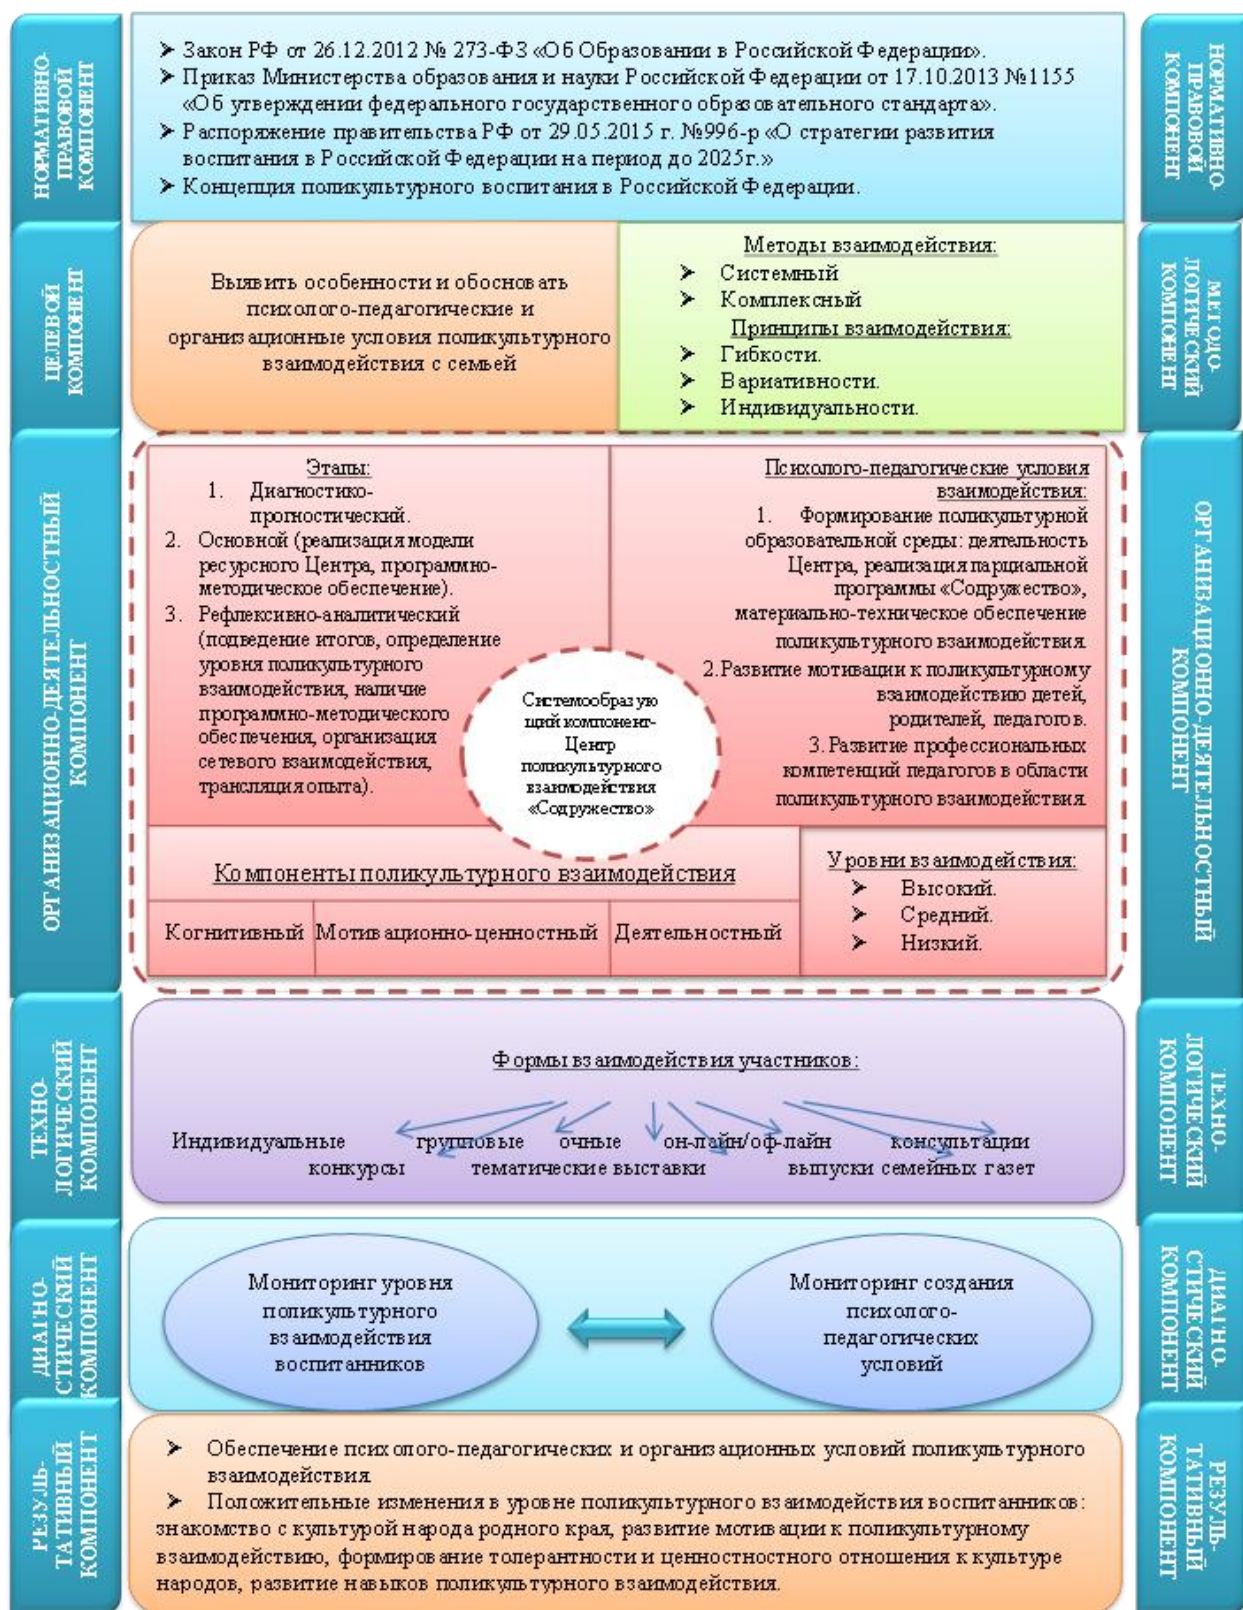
НОРМАТИВНО-ПРАВОВОЙ КОМПОНЕНТ

➢ Закон РФ от 26.12.2012 № 273-ФЗ «Об Образовании в Российской Федерации».
➢ Приказ Министерства образования и науки Российской Федерации от 17.10.2013 №1155 «Об утверждении федерального государственного образовательного стандарта».
➢ Распоряжение правительства РФ от 29.05.2015 г. №996-р «О стратегии развития воспитания в Российской Федерации на период до 2025г.»
➢ Концепция поликультурного воспитания в Российской Федерации.

НОРМАТИВНО-ПРАВОВОЙ КОМПОНЕНТ

ЦЕЛЕВОЙ КОМПОНЕНТ

Выявить особенности и обосновать психолого-педагогические и организационные условия поликультурного взаимодействия с семьей

Методы взаимодействия:
➢ Системный
➢ Комплексный
Принципы взаимодействия:
➢ Гибкости.
➢ Вариативности.
➢ Индивидуальности.

МЕТОДОЛОГИЧЕСКИЙ КОМПОНЕНТ

ОРГАНИЗАЦИОННО-ДЕЯТЕЛЬНОСТНЫЙ КОМПОНЕНТ

Этапы:
1. Диагностико-прогностический.
2. Основной (реализация модели ресурсного Центра, программно-методическое обеспечение).
3. Рефлексивно-аналитический (подведение итогов, определение уровня поликультурного взаимодействия, наличие программно-методического обеспечения, организация сетевого взаимодействия, трансляция опыта).

Системообразующий компонент-Центр поликультурного взаимодействия «Содружество»

Психолого-педагогические условия взаимодействия:
1. Формирование поликультурной образовательной среды: деятельность Центра, реализация парциальной программы «Содружество», материально-техническое обеспечение поликультурного взаимодействия.
2. Развитие мотивации к поликультурному взаимодействию детей, родителей, педагогов.
3. Развитие профессиональных компетенций педагогов в области поликультурного взаимодействия.

Компоненты поликультурного взаимодействия

| Когнитивный | Мотивационно-ценностный | Деятельностный |
|---|---|---|

Уровни взаимодействия:
➢ Высокий.
➢ Средний.
➢ Низкий.

ОРГАНИЗАЦИОННО-ДЕЯТЕЛЬНОСТНЫЙ КОМПОНЕНТ

ТЕХНОЛОГИЧЕСКИЙ КОМПОНЕНТ

Формы взаимодействия участников:

Индивидуальные групповые очные он-лайн/оф-лайн консультации
конкурсы тематические выставки выпуски семейных газет

ТЕХНОЛОГИЧЕСКИЙ КОМПОНЕНТ

ДИАГНОСТИЧЕСКИЙ КОМПОНЕНТ

Мониторинг уровня поликультурного взаимодействия воспитанников

Мониторинг создания психолого-педагогических условий

ДИАГНОСТИЧЕСКИЙ КОМПОНЕНТ

РЕЗУЛЬТАТИВНЫЙ КОМПОНЕНТ

➢ Обеспечение психолого-педагогических и организационных условий поликультурного взаимодействия.
➢ Положительные изменения в уровне поликультурного взаимодействия воспитанников: знакомство с культурой народа родного края, развитие мотивации к поликультурному взаимодействию, формирование толерантности и ценностного отношения к культуре народов, развитие навыков поликультурного взаимодействия.

РЕЗУЛЬТАТИВНЫЙ КОМПОНЕНТ